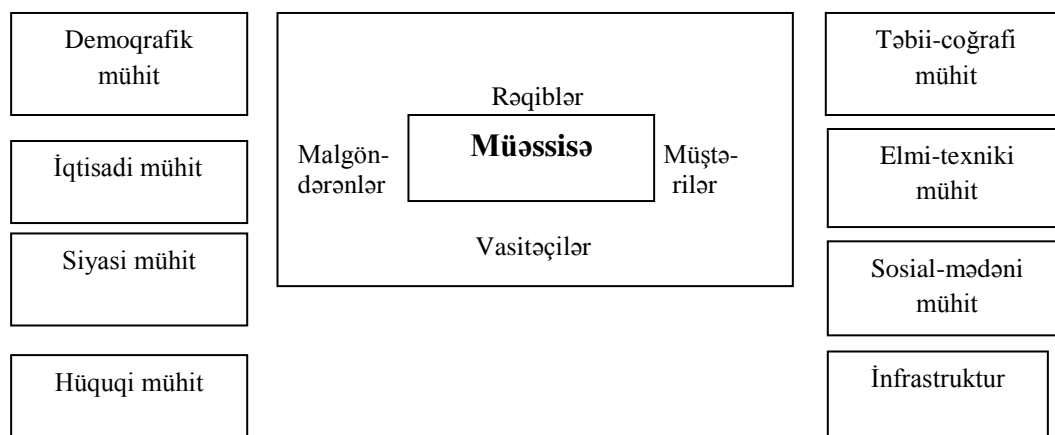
Demoqrafik mühit

İqtisadi mühit

Siyasi mühit

Hüquqi mühit

Rəqiblər

Malgöndərənlər

**Müəssisə**

Müştərilər

Vasitəçilər

Təbii-coğrafi mühit

Elmi-texniki mühit

Sosial-mədəni mühit

İnfrastruktur